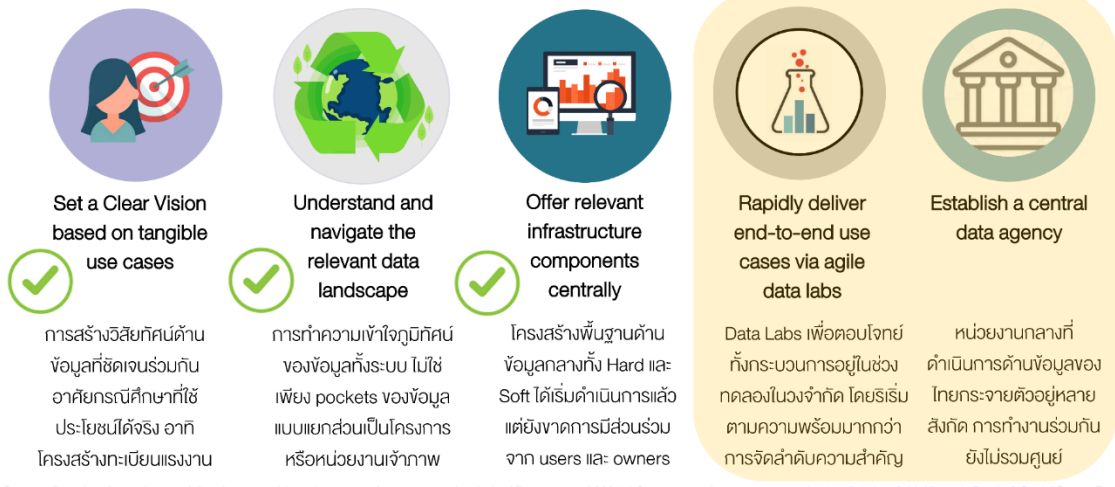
Set a Clear Vision based on tangible use cases

การสร้างวิสัยทัศน์ด้านข้อมูลที่ชัดเจนร่วมกัน อาศัยกรณีศึกษาที่ใช้ประโยชน์ได้จริง อาทิ โครงสร้างทะเบียนแรงงาน

Understand and navigate the relevant data landscape

การทำความเข้าใจภูมิทัศน์ของข้อมูลทั้งระบบ ไม่ใช่เพียง pockets ของข้อมูลแบบแยกส่วนเป็นโครงการหรือหน่วยงานเจ้าภาพ

Offer relevant infrastructure components centrally

โครงสร้างพื้นฐานด้านข้อมูลกลางทั้ง Hard และ Soft ได้เริ่มดำเนินการแล้ว แต่ยังขาดการมีส่วนร่วมจาก users และ owners

Rapidly deliver end-to-end use cases via agile data labs

Data Labs เพื่อตอบโจทย์ทั้งกระบวนการอยู่ในช่วงทดลองในวงจำกัด โดยริเริ่มตามความพร้อมมากกว่าการจัดลำดับความสำคัญ

Establish a central data agency

หน่วยงานกลางที่ดำเนินการด้านข้อมูลของไทยกระจายตัวอยู่หลายสังกัด การทำงานร่วมกันยังไม่รวมศูนย์